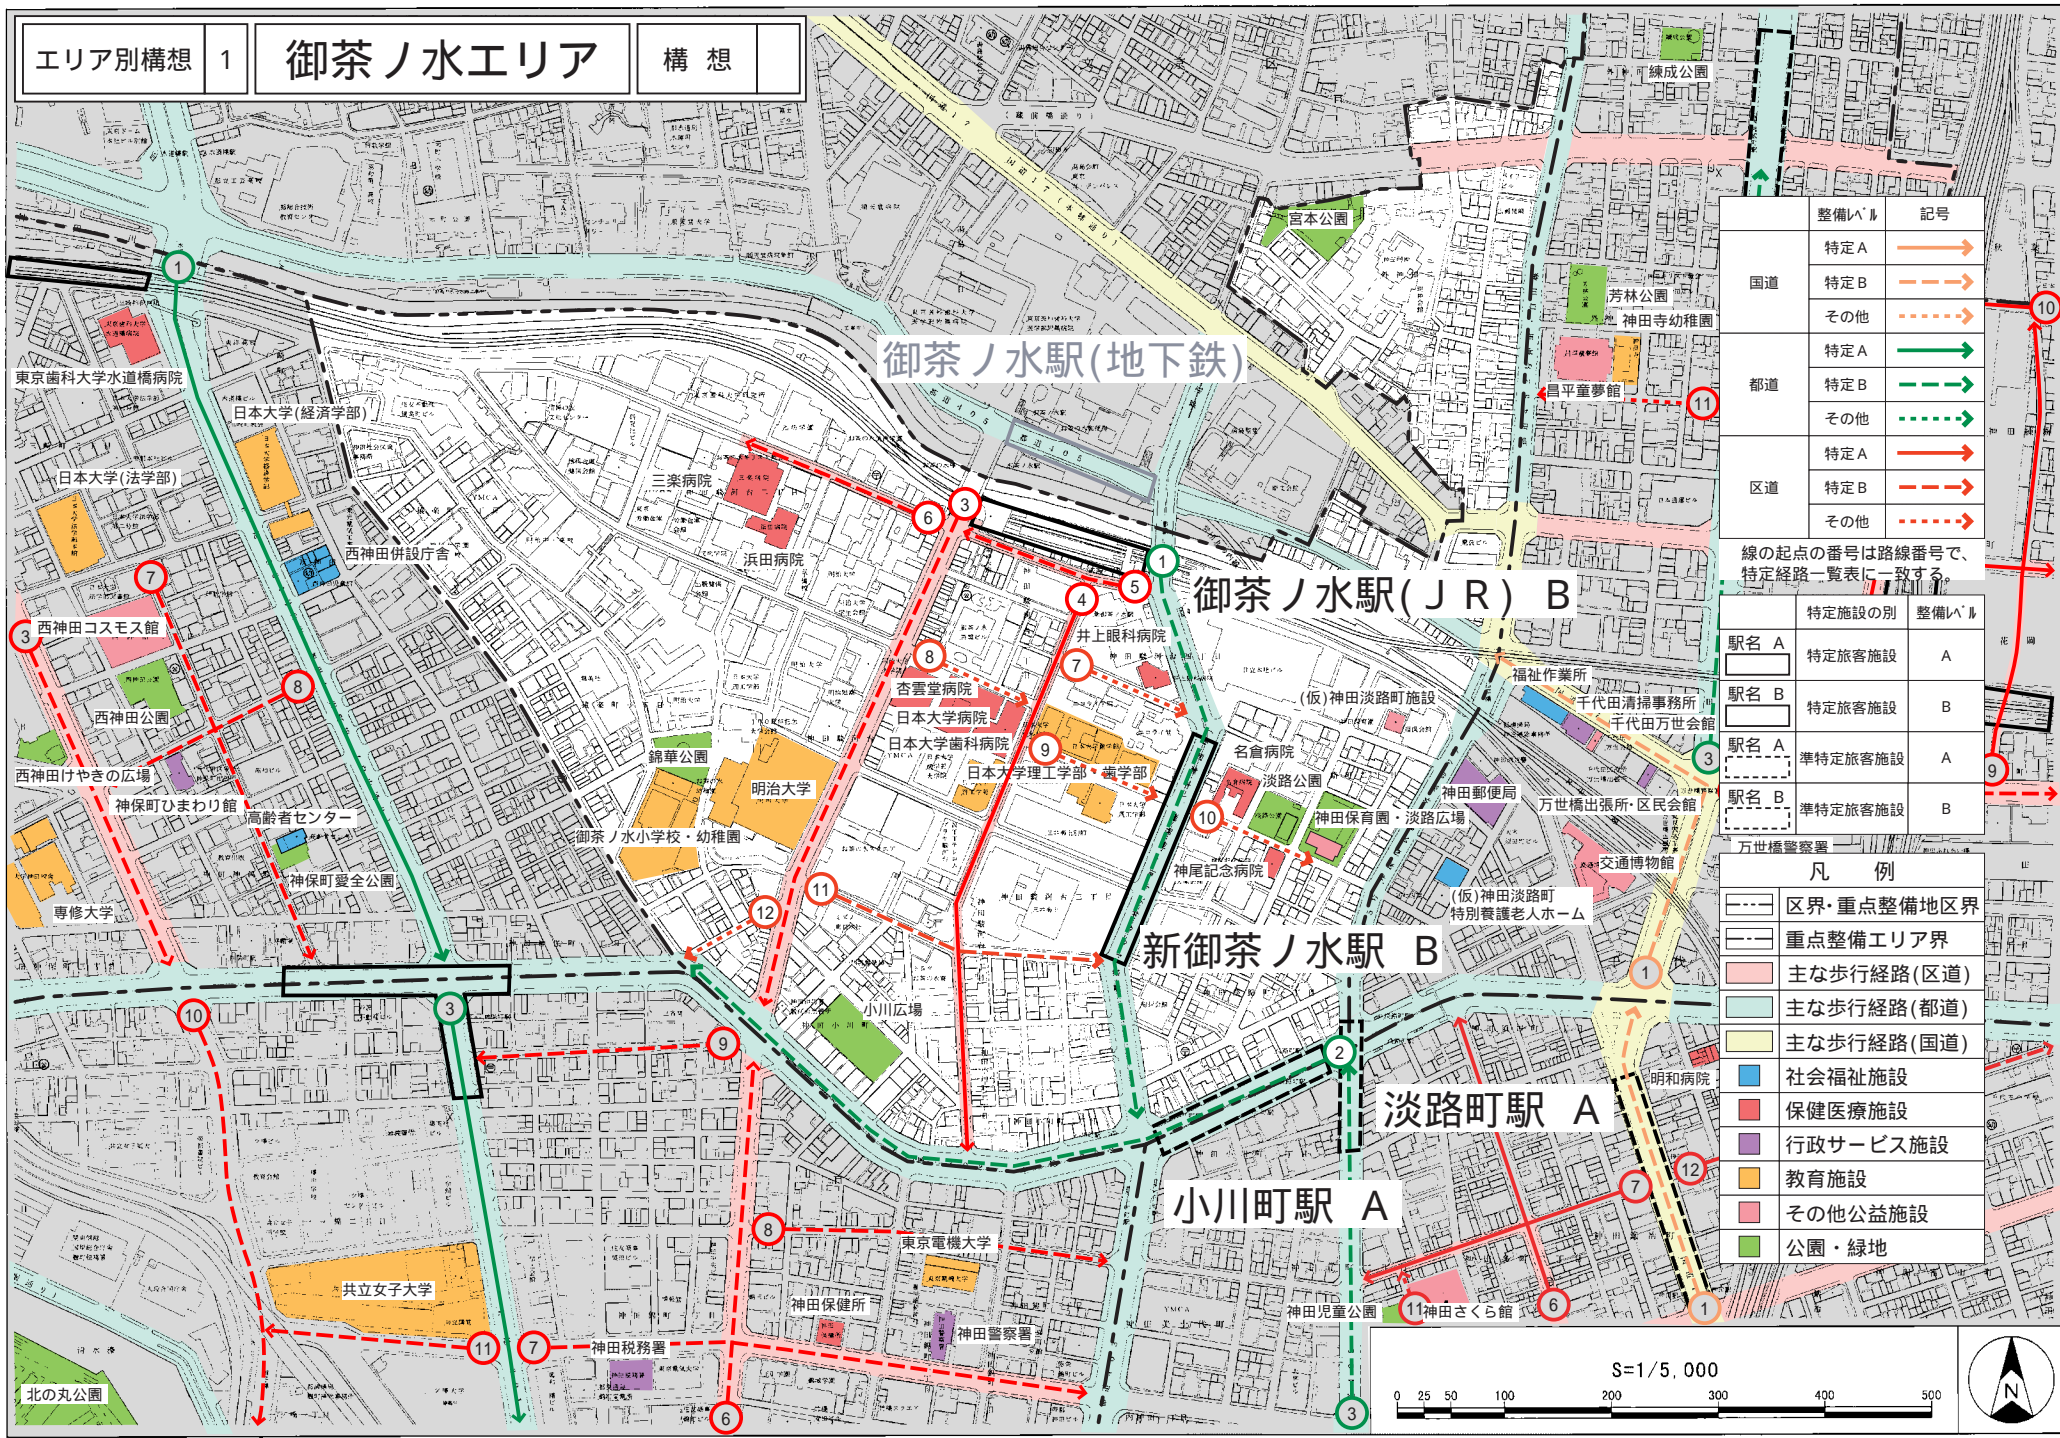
エリア別構想 | 1 | 御茶ノ水エリア | 構 想

御茶ノ水駅(地下鉄)
御茶ノ水駅(JR) B
新御茶ノ水駅 B
淡路町駅 A
小川町駅 A

練成公園
宮本公園
芳林公園
神田寺幼稚園
昌平童夢館
東京歯科大学水道橋病院
日本大学(経済学部)
日本大学(法学部)
西神田併設庁舎
三楽病院
浜田病院
井上眼科病院
西神田コスモス館
西神田公園
西神田けやきの広場
神保町ひまわり館
高齢者センター
神保町愛全公園
専修大学
杏雲堂病院
日本大学病院
日本大学歯科病院
日本大学理工学部・歯学部
錦華公園
明治大学
御茶ノ水小学校・幼稚園
(仮)神田淡路町施設
名倉病院
淡路公園
神田郵便局
神田保育園・淡路広場
神尾記念病院
福祉作業所
千代田清掃事務所
千代田万世会館
万世橋出張所・区民会館
万世橋警察署
交通博物館
(仮)神田淡路町特別養護老人ホーム
小川広場
明和病院
東京電機大学
神田保健所
神田警察署
共立女子大学
神田税務署
神田児童公園
神田さくら館
北の丸公園

| | 整備レベル | 記号 |
|---|---|---|
| 国道 | 特定A | |
| | 特定B | |
| | その他 | |
| 都道 | 特定A | |
| | 特定B | |
| | その他 | |
| 区道 | 特定A | |
| | 特定B | |
| | その他 | |

線の起点の番号は路線番号で、特定経路一覧表に一致する。

| | 特定施設の別 | 整備レベル |
|---|---|---|
| 駅名 A | 特定旅客施設 | A |
| 駅名 B | 特定旅客施設 | B |
| 駅名 A | 準特定旅客施設 | A |
| 駅名 B | 準特定旅客施設 | B |

凡 例
区界・重点整備地区界
重点整備エリア界
主な歩行経路(区道)
主な歩行経路(都道)
主な歩行経路(国道)
社会福祉施設
保健医療施設
行政サービス施設
教育施設
その他公益施設
公園・緑地

S=1/5,000
0 25 50 100 200 300 400 500
N